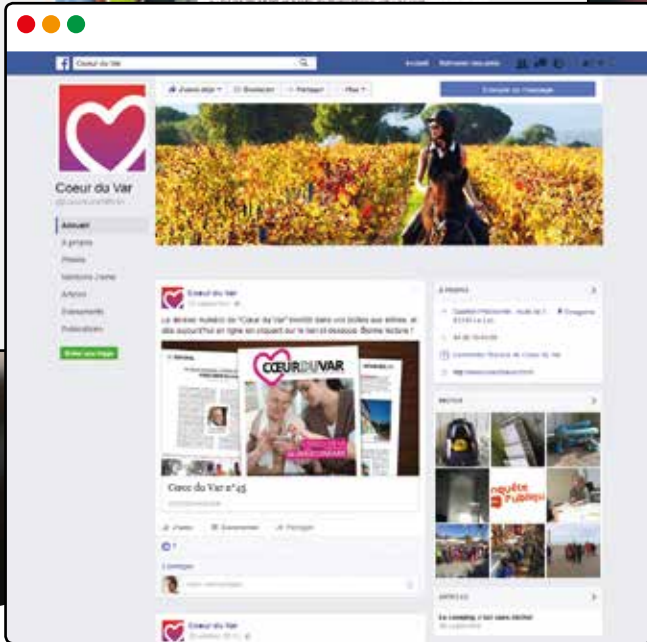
Coeur du Var

Accueil

Coeur du Var

Accueil
À propos
Photos
Mentions J'aime
Articles
Événements
Publications

Coeur du Var

Le dernier numéro de "Coeur du Var" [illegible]

CŒUR DU VAR

Coeur du Var n°45

J'aime
Commenter
Partager

À PROPOS

PHOTOS

ARTICLES

Coeur du Var